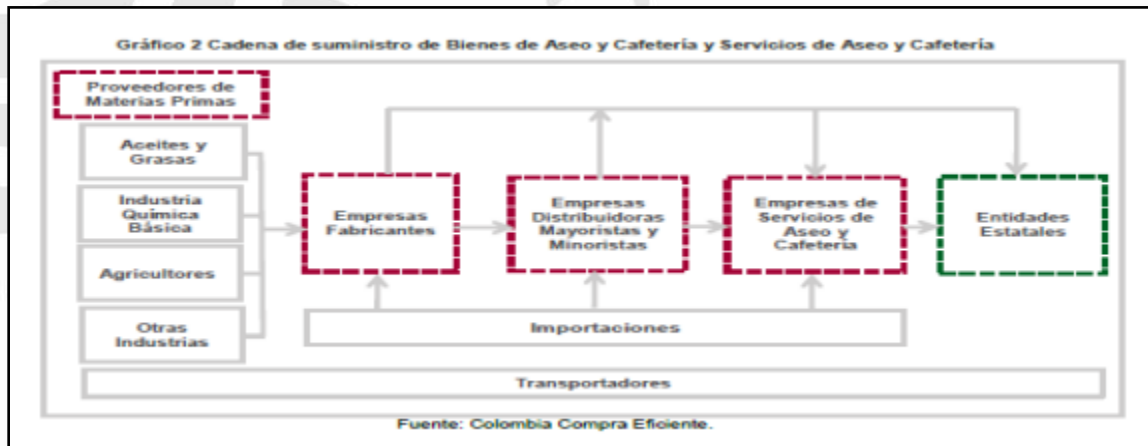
Gráfico 2 Cadena de suministro de Bienes de Aseo y Cafetería y Servicios de Aseo y Cafetería

Proveedores de Materias Primas

Aceites y Grasas

Industria Química Básica

Agricultores

Otras Industrias

Empresas Fabricantes

Empresas Distribuidoras Mayoristas y Minoristas

Empresas de Servicios de Aseo y Cafetería

Entidades Estatales

Importaciones

Transportadores

Fuente: Colombia Compra Eficiente.